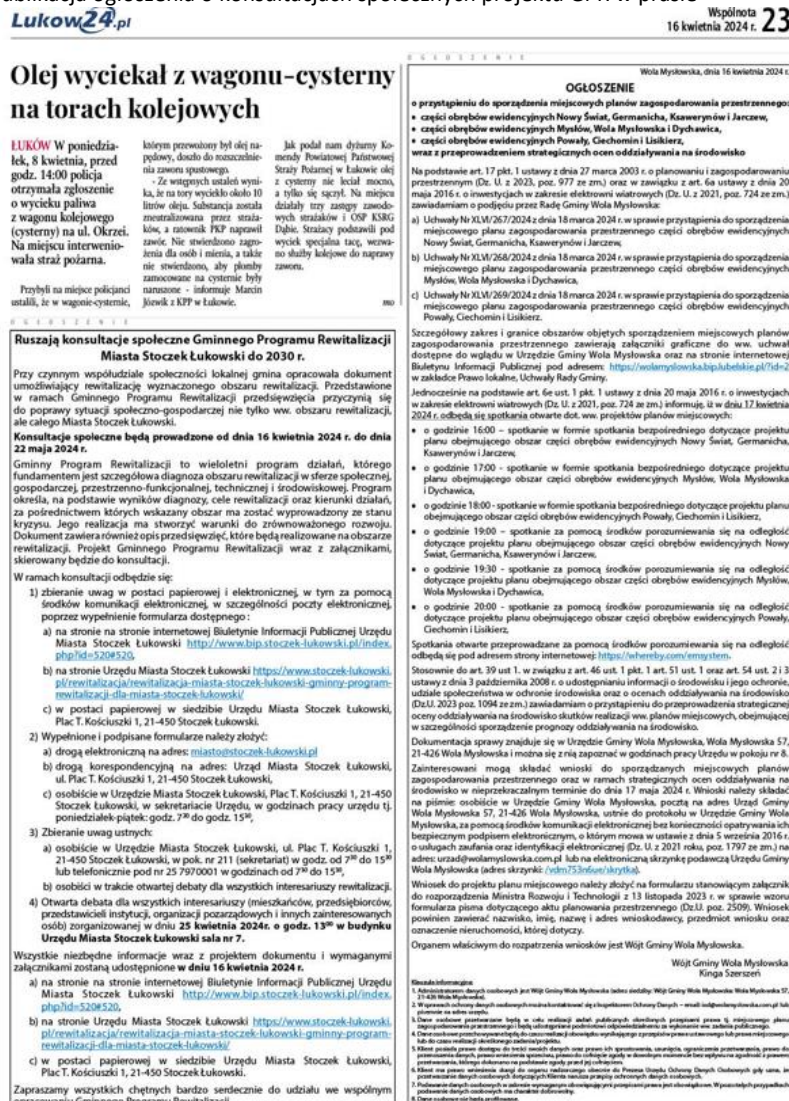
ublikacja ogłoszenia o konsultacjach społecznych projektu GPR w prasie

Lukow24.pl

Wspólnota
16 kwietnia 2024 r. 23

Olej wyciekał z wagonu-cysterny na torach kolejowych

ŁUKÓW W poniedziałek, 8 kwietnia, przed godz. 14:00 policja otrzymała zgłoszenie o wycieku paliwa z wagonu kolejowego (cysterny) na ul. Okrzei. Na miejscu interweniowała straż pożarna.

Przybyli na miejsce policjanci ustalili, że w wagonie-cysternie, którym przewożony był olej napędowy, doszło do rozszczelnienia zaworu spustowego.

- Ze wstępnych ustaleń wynika, że na tory wyciekło około 10 litrów oleju. Substancja została zneutralizowana przez strażaków, a ratownik PKP naprawił zawór. Nie stwierdzono zagrożenia dla osób i mienia, a także nie stwierdzono, aby plomby zamocowane na cysternie były naruszone - informuje Marcin Józwik z KPP w Łukowie.

Jak podał nam dyżurny Komendy Powiatowej Państwowej Straży Pożarnej w Łukowie olej z cysterny nie leciał mocno, a tylko się sączył. Na miejscu działały trzy zastępy zawodowych strażaków i OSP KSRG Dąbie. Strażacy podstawili pod wyciek specjalna tacę, wezwano służby kolejowe do naprawy zaworu.

mo

OGŁOSZENIE

Ruszają konsultacje społeczne Gminnego Programu Rewitalizacji Miasta Stoczek Łukowski do 2030 r.

Przy czynnym współudziale społeczności lokalnej gmina opracowała dokument umożliwiający rewitalizację wyznaczonego obszaru rewitalizacji. Przedstawione w ramach Gminnego Programu Rewitalizacji przedsięwzięcia przyczynią się do poprawy sytuacji społeczno-gospodarczej nie tylko ww. obszaru rewitalizacji, ale całego Miasta Stoczek Łukowski.

Konsultacje społeczne będą prowadzone od dnia 16 kwietnia 2024 r. do dnia 22 maja 2024 r.

Gminny Program Rewitalizacji to wieloletni program działań, którego fundamentem jest szczegółowa diagnoza obszaru rewitalizacji w sferze społecznej, gospodarczej, przestrzenno-funkcjonalnej, technicznej i środowiskowej. Program określa, na podstawie wyników diagnozy, cele rewitalizacji oraz kierunki działań, za pośrednictwem których wskazany obszar ma zostać wyprowadzony ze stanu kryzysu. Jego realizacja ma stworzyć warunki do zrównoważonego rozwoju. Dokument zawiera również opis przedsięwzięć, które będą realizowane na obszarze rewitalizacji. Projekt Gminnego Programu Rewitalizacji wraz z załącznikami, skierowany będzie do konsultacji.

W ramach konsultacji odbędzie się:
1) zbieranie uwag w postaci papierowej i elektronicznej, w tym za pomocą środków komunikacji elektronicznej, w szczególności poczty elektronicznej, poprzez wypełnienie formularza dostępnego :
a) na stronie na stronie internetowej Biuletynie Informacji Publicznej Urzędu Miasta Stoczek Łukowski http://www.bip.stoczek-lukowski.pl/index.php?id=520#520,
b) na stronie Urzędu Miasta Stoczek Łukowski https://www.stoczek-lukowski.pl/rewitalizacja/rewitalizacja-miasta-stoczek-lukowski-gminny-program-rewitalizacji-dla-miasta-stoczek-lukowski/
c) w postaci papierowej w siedzibie Urzędu Miasta Stoczek Łukowski, Plac T. Kościuszki 1, 21-450 Stoczek Łukowski.
2) Wypełnione i podpisane formularze należy złożyć:
a) drogą elektroniczną na adres: miasto@stoczek-lukowski.pl
b) drogą korespondencyjną na adres: Urząd Miasta Stoczek Łukowski, ul. Plac T. Kościuszki 1, 21-450 Stoczek Łukowski,
c) osobiście w Urzędzie Miasta Stoczek Łukowski, Plac T. Kościuszki 1, 21-450 Stoczek Łukowski, w sekretariacie Urzędu, w godzinach pracy urzędu tj. poniedziałek-piątek: godz. 7³⁰ do godz. 15³⁰,
3) Zbieranie uwag ustnych:
a) osobiście w Urzędzie Miasta Stoczek Łukowski, ul. Plac T. Kościuszki 1, 21-450 Stoczek Łukowski, w pok. nr 211 (sekretariat) w godz. od 7³⁰ do 15³⁰ lub telefonicznie pod nr 25 7970001 w godzinach od 7³⁰ do 15³⁰,
b) osobiści w trakcie otwartej debaty dla wszystkich interesariuszy rewitalizacji.
4) Otwarta debata dla wszystkich interesariuszy (mieszkańców, przedsiębiorców, przedstawicieli instytucji, organizacji pozarządowych i innych zainteresowanych osób) zorganizowanej w dniu 25 kwietnia 2024r. o godz. 13⁰⁰ w budynku Urzędu Miasta Stoczek Łukowski sala nr 7.

Wszystkie niezbędne informacje wraz z projektem dokumentu i wymaganymi załącznikami zostaną udostępnione w dniu 16 kwietnia 2024 r.
a) na stronie na stronie internetowej Biuletynie Informacji Publicznej Urzędu Miasta Stoczek Łukowski http://www.bip.stoczek-lukowski.pl/index.php?id=520#520,
b) na stronie Urzędu Miasta Stoczek Łukowski https://www.stoczek-lukowski.pl/rewitalizacja/rewitalizacja-miasta-stoczek-lukowski-gminny-program-rewitalizacji-dla-miasta-stoczek-lukowski/
c) w postaci papierowej w siedzibie Urzędu Miasta Stoczek Łukowski, Plac T. Kościuszki 1, 21-450 Stoczek Łukowski.

Zapraszamy wszystkich chętnych bardzo serdecznie do udziału w wspólnym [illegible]

OGŁOSZENIE

Wola Mysłowska, dnia 16 kwietnia 2024 r.

OGŁOSZENIE
o przystąpieniu do sporządzenia miejscowych planów zagospodarowania przestrzennego:
• części obrębów ewidencyjnych Nowy Świat, Germanicha, Ksawerynów i Jarczew,
• części obrębów ewidencyjnych Mysłów, Wola Mysłowska i Dychawica,
• części obrębów ewidencyjnych Powały, Ciechomin i Lisikierz,
wraz z przeprowadzeniem strategicznych ocen oddziaływania na środowisko

Na podstawie art. 17 pkt. 1 ustawy z dnia 27 marca 2003 r. o planowaniu i zagospodarowaniu przestrzennym (Dz. U. z 2023, poz. 977 ze zm.) oraz w związku z art. 6a ustawy z dnia 20 maja 2016 r. o inwestycjach w zakresie elektrowni wiatrowych (Dz. U. z 2021, poz. 724 ze zm.) zawiadamiam o podjęciu przez Radę Gminy Wola Mysłowska:
a) Uchwały Nr XLVI/267/2024 z dnia 18 marca 2024 r. w sprawie przystąpienia do sporządzenia miejscowego planu zagospodarowania przestrzennego części obrębów ewidencyjnych Nowy Świat, Germanicha, Ksawerynów i Jarczew,
b) Uchwały Nr XLVI/268/2024 z dnia 18 marca 2024 r. w sprawie przystąpienia do sporządzenia miejscowego planu zagospodarowania przestrzennego części obrębów ewidencyjnych Mysłów, Wola Mysłowska i Dychawica,
c) Uchwały Nr XLVI/269/2024 z dnia 18 marca 2024 r. w sprawie przystąpienia do sporządzenia miejscowego planu zagospodarowania przestrzennego części obrębów ewidencyjnych Powały, Ciechomin i Lisikierz.

Szczegółowy zakres i granice obszarów objętych sporządzeniem miejscowych planów zagospodarowania przestrzennego zawierają załączniki graficzne do ww. uchwał dostępne do wglądu w Urzędzie Gminy Wola Mysłowska oraz na stronie internetowej Biuletynu Informacji Publicznej pod adresem: https://wolamyslowska.bip.lubelskie.pl/?id=2 w zakładce Prawo lokalne, Uchwały Rady Gminy.

Jednocześnie na podstawie art. 6e ust. 1 pkt. 1 ustawy z dnia 20 maja 2016 r. o inwestycjach w zakresie elektrowni wiatrowych (Dz. U. z 2021, poz. 724 ze zm.) informuję, iż w dniu 17 kwietnia 2024 r. odbędą się spotkania otwarte dot. ww. projektów planów miejscowych:
• o godzinie 16:00 – spotkanie w formie spotkania bezpośredniego dotyczące projektu planu obejmującego obszar części obrębów ewidencyjnych Nowy Świat, Germanicha, Ksawerynów i Jarczew,
• o godzinie 17:00 - spotkanie w formie spotkania bezpośredniego dotyczące projektu planu obejmującego obszar części obrębów ewidencyjnych Mysłów, Wola Mysłowska i Dychawica,
• o godzinie 18:00 - spotkanie w formie spotkania bezpośredniego dotyczące projektu planu obejmującego obszar części obrębów ewidencyjnych Powały, Ciechomin i Lisikierz,
• o godzinie 19:00 - spotkanie za pomocą środków porozumiewania się na odległość dotyczące projektu planu obejmującego obszar części obrębów ewidencyjnych Nowy Świat, Germanicha, Ksawerynów i Jarczew,
• o godzinie 19:30 - spotkanie za pomocą środków porozumiewania się na odległość dotyczące projektu planu obejmującego obszar części obrębów ewidencyjnych Mysłów, Wola Mysłowska i Dychawica,
• o godzinie 20:00 - spotkanie za pomocą środków porozumiewania się na odległość dotyczące projektu planu obejmującego obszar części obrębów ewidencyjnych Powały, Ciechomin i Lisikierz,

Spotkania otwarte przeprowadzane za pomocą środków porozumiewania się na odległość odbędą się pod adresem strony internetowej: https://whereby.com/emsystem.

Stosownie do art. 39 ust 1. w związku z art. 46 ust. 1 pkt. 1 art. 51 ust. 1 oraz art. 54 ust. 2 i 3 ustawy z dnia 3 października 2008 r. o udostępnianiu informacji o środowisku i jego ochronie, udziale społeczeństwa w ochronie środowiska oraz o ocenach oddziaływania na środowisko (Dz.U. 2023 poz. 1094 ze zm.) zawiadamiam o przystąpieniu do przeprowadzenia strategicznej oceny oddziaływania na środowisko skutków realizacji ww. planów miejscowych, obejmującej w szczególności sporządzenie prognozy oddziaływania na środowisko.

Dokumentacja sprawy znajduje się w Urzędzie Gminy Wola Mysłowska, Wola Mysłowska 57, 21-426 Wola Mysłowska i można się z nią zapoznać w godzinach pracy Urzędu w pokoju nr 8.

Zainteresowani mogą składać wnioski do sporządzanych miejscowych planów zagospodarowania przestrzennego oraz w ramach strategicznych ocen oddziaływania na środowisko w nieprzekraczalnym terminie do dnia 17 maja 2024 r. Wnioski należy składać na piśmie: osobiście w Urzędzie Gminy Wola Mysłowska, pocztą na adres Urząd Gminy Wola Mysłowska 57, 21-426 Wola Mysłowska, ustnie do protokołu w Urzędzie Gminy Wola Mysłowska, za pomocą środków komunikacji elektronicznej bez konieczności opatrywania ich bezpiecznym podpisem elektronicznym, o którym mowa w ustawie z dnia 5 września 2016 r. o usługach zaufania oraz identyfikacji elektronicznej (Dz. U. z 2021 roku, poz. 1797 ze zm.) na adres: urzad@wolamyslowska.com.pl lub na elektroniczną skrzynkę podawczą Urzędu Gminy Wola Mysłowska (adres skrzynki: /vdm753n6ue/skrytka).

Wniosek do projektu planu miejscowego należy złożyć na formularzu stanowiącym załącznik do rozporządzenia Ministra Rozwoju i Technologii z 13 listopada 2023 r. w sprawie wzoru formularza pisma dotyczącego aktu planowania przestrzennego (Dz.U. poz. 2509). Wniosek powinien zawierać nazwisko, imię, nazwę i adres wnioskodawcy, przedmiot wniosku oraz oznaczenie nieruchomości, której dotyczy.

Organem właściwym do rozpatrzenia wniosków jest Wójt Gminy Wola Mysłowska.

Wójt Gminy Wola Mysłowska
Kinga Szerszeń

Klauzula informacyjna:
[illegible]